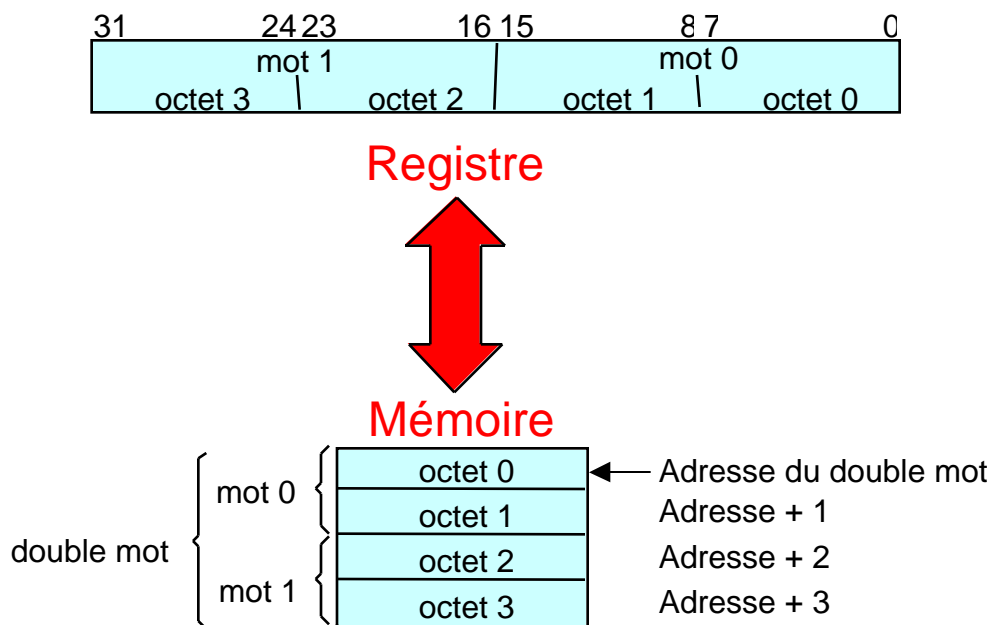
31 24 23 16 15 8 7 0

mot 1

mot 0

octet 3 octet 2 octet 1 octet 0

Registre

Mémoire

| octet 0 |
|---|
| octet 1 |
| octet 2 |
| octet 3 |

Adresse du double mot

Adresse + 1

Adresse + 2

Adresse + 3

mot 0

mot 1

double mot